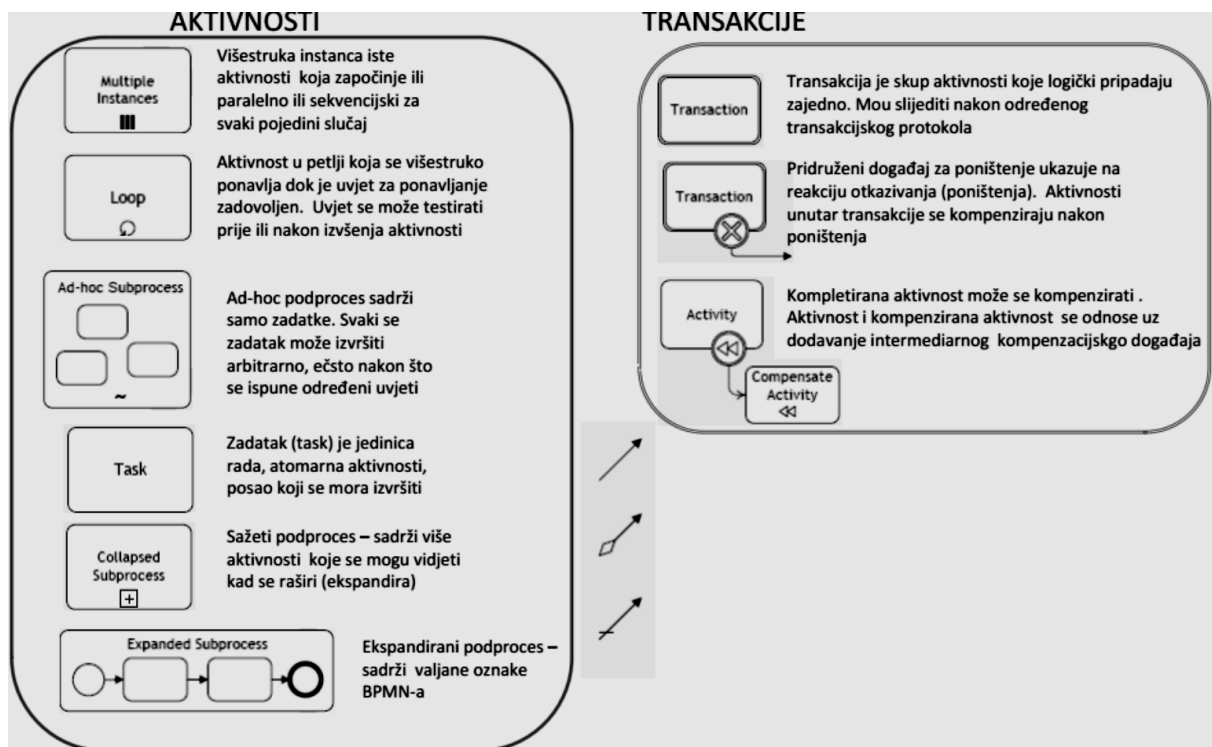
AKTIVNOSTI

Multiple Instances

Višestruka instanca iste aktivnosti koja započinje ili paralelno ili sekvencijski za svaki pojedini slučaj

Loop

Aktivnost u petlji koja se višestruko ponavlja dok je uvjet za ponavljanje zadovoljen. Uvjet se može testirati prije ili nakon izvšenja aktivnosti

Ad-hoc Subprocess

Ad-hoc podproces sadrži samo zadatke. Svaki se zadatak može izvršiti arbitrarno, ečsto nakon što se ispune određeni uvjeti

Task

Zadatak (task) je jedinica rada, atomarna aktivnosti, posao koji se mora izvršiti

Collapsed Subprocess

Sažeti podproces – sadrži više aktivnosti koje se mogu vidjeti kad se raširi (ekspandira)

Expanded Subprocess

Ekspandirani podproces – sadrži valjane oznake BPMN-a

TRANSAKCIJE

Transaction

Transakcija je skup aktivnosti koje logički pripadaju zajedno. Mou slijediti nakon određenog transakcijskog protokola

Transaction

Pridruženi događaj za poništenje ukazuje na reakciju otkazivanja (poništenja). Aktivnosti unutar transakcije se kompenziraju nakon poništenja

Activity

Compensate Activity

Kompletirana aktivnost može se kompenzirati . Aktivnost i kompenzirana aktivnost se odnose uz dodavanje intermediarnog kompenzacijskog događaja